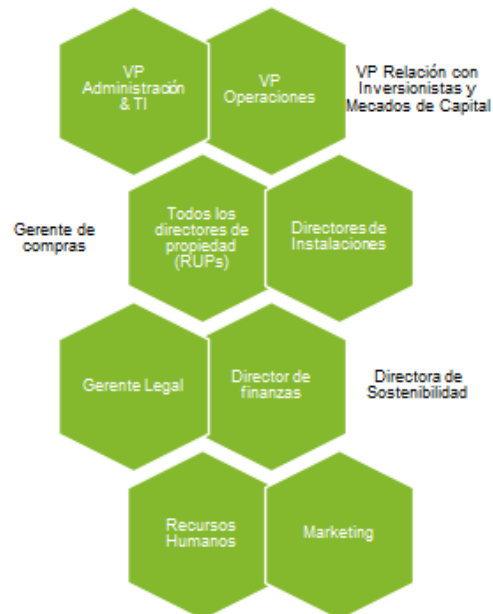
VP Administración & TI

VP Operaciones

VP Relación con Inversionistas y Mecados de Capital

Gerente de compras

Todos los directores de propiedad (RUPs)

Directores de Instalaciones

Gerente Legal

Director de finanzas

Directora de Sostenibilidad

Recursos Humanos

Marketing